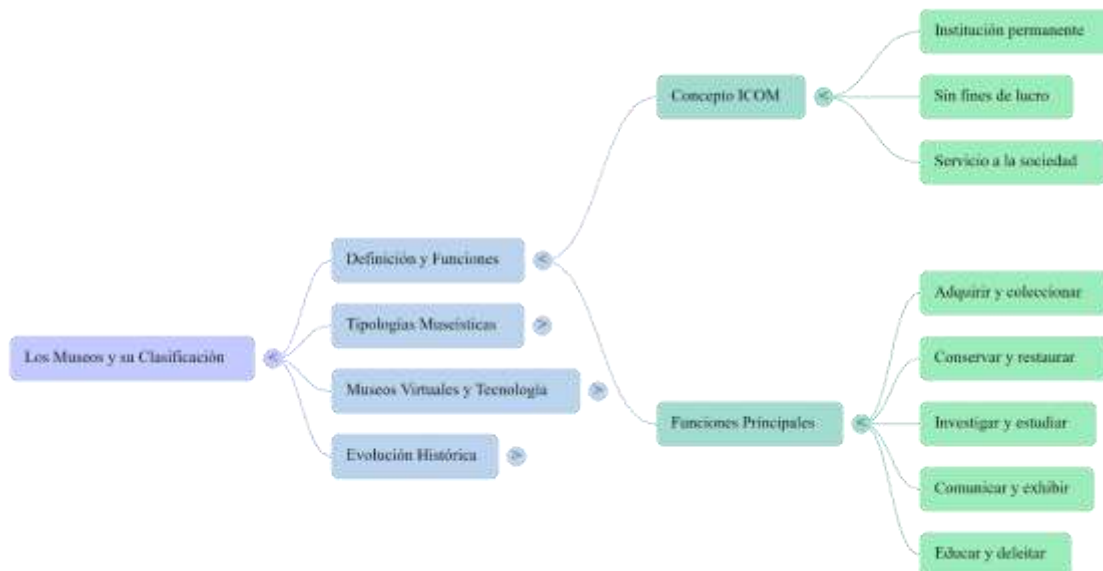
Los Museos y su Clasificación

Definición y Funciones

Concepto ICOM

Institución permanente

Sin fines de lucro

Servicio a la sociedad

Funciones Principales

Adquirir y coleccionar

Conservar y restaurar

Investigar y estudiar

Comunicar y exhibir

Educar y deleitar

Tipologías Museísticas

Museos Virtuales y Tecnología

Evolución Histórica